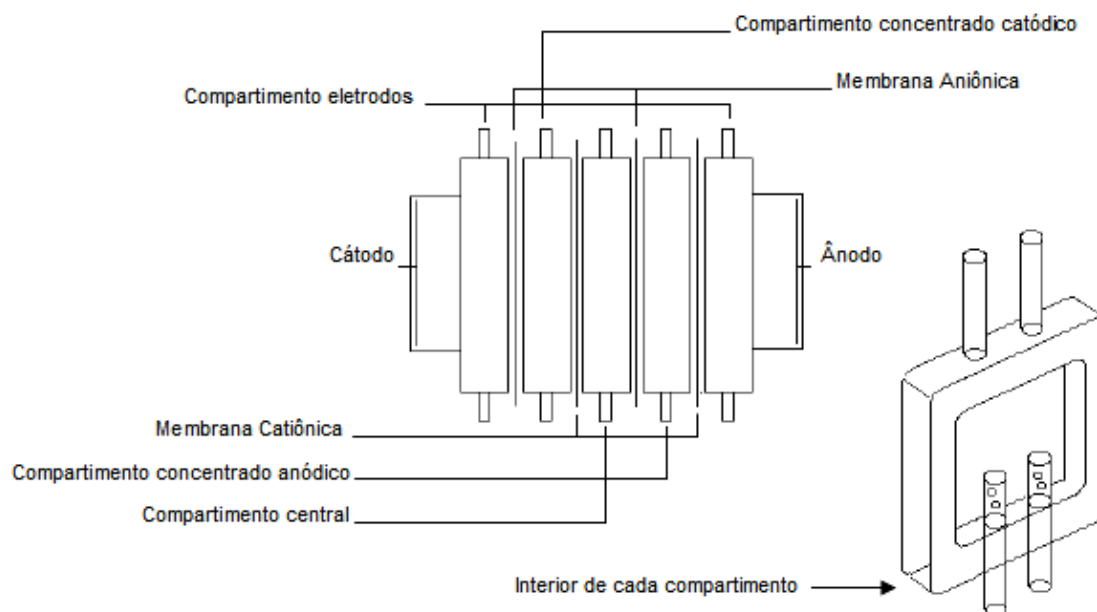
Compartimento concentrado catódico

Membrana Aniônica

Compartimento eletrodos

Cátodo

Ânodo

Membrana Catiônica

Compartimento concentrado anódico

Compartimento central

Interior de cada compartimento